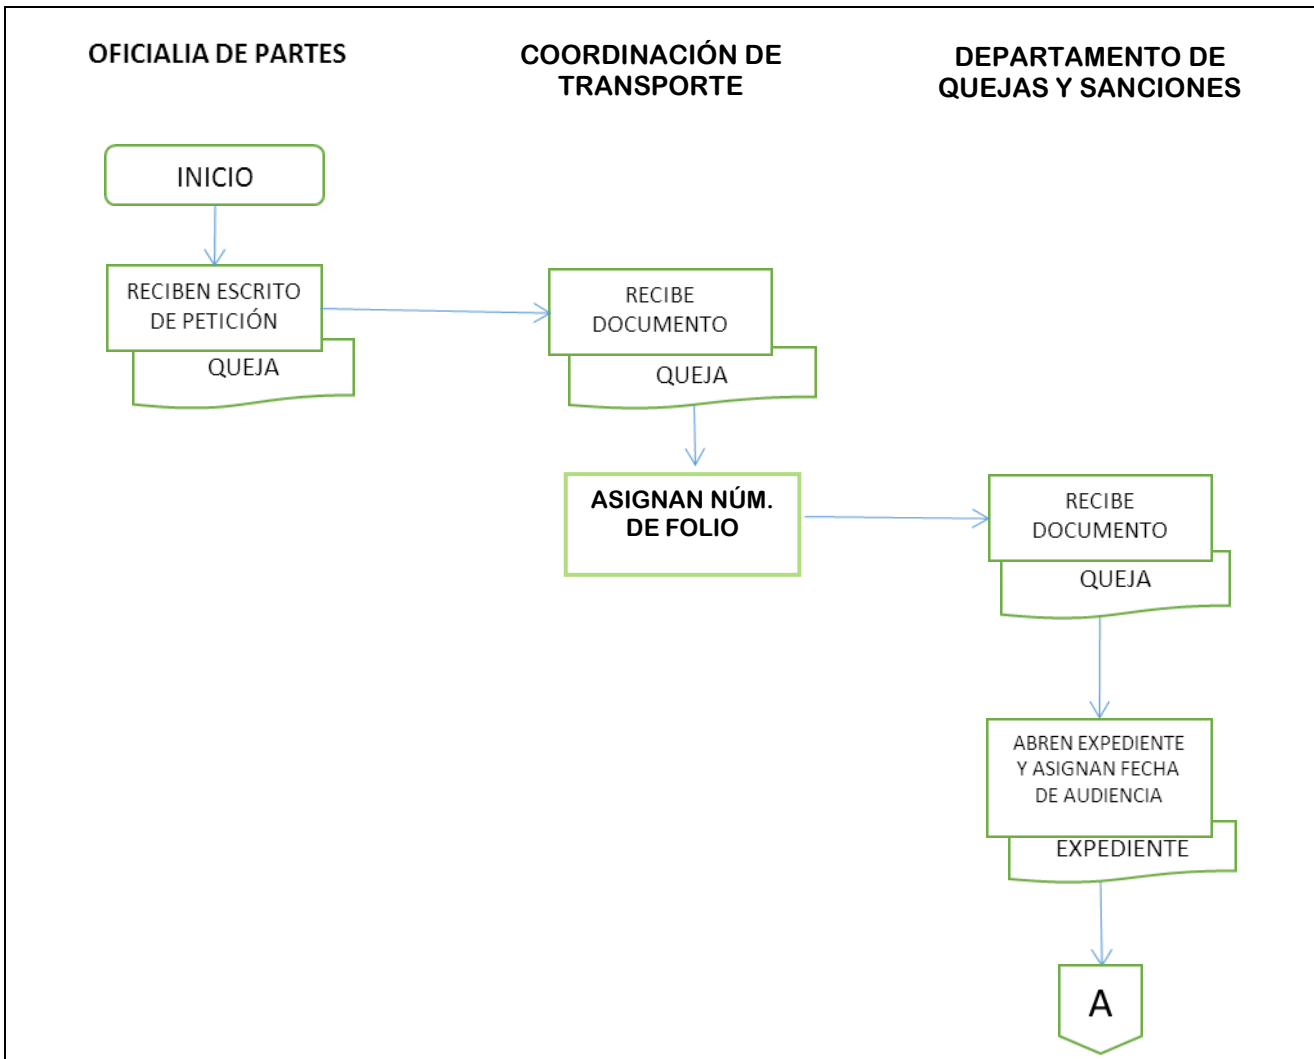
OFICIALIA DE PARTES

COORDINACIÓN DE TRANSPORTE

DEPARTAMENTO DE QUEJAS Y SANCIONES

INICIO

RECIBEN ESCRITO DE PETICIÓN

QUEJA

RECIBE DOCUMENTO

QUEJA

ASIGNAN NÚM. DE FOLIO

RECIBE DOCUMENTO

QUEJA

ABREN EXPEDIENTE Y ASIGNAN FECHA DE AUDIENCIA

EXPEDIENTE

A